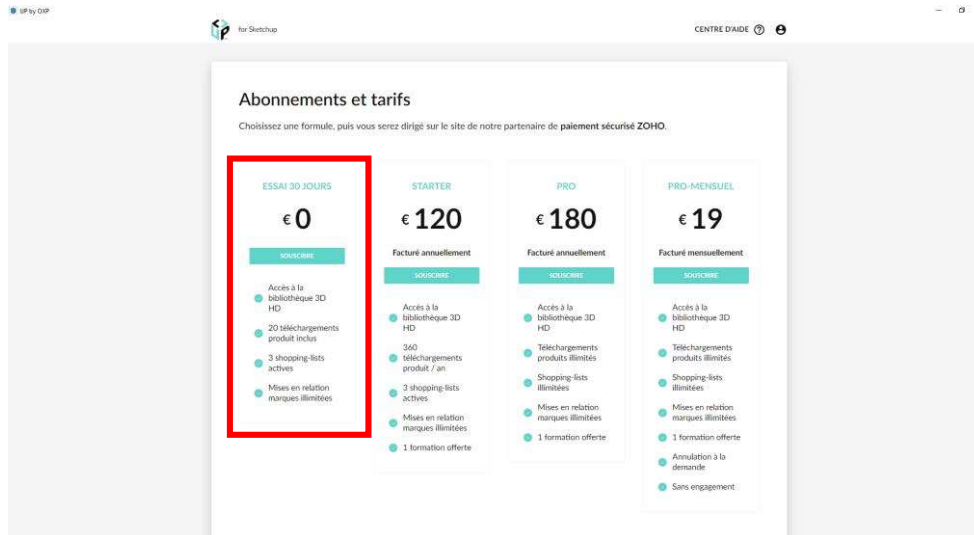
UP by OIP

for Sketchup

CENTRE D'AIDE

Abonnements et tarifs

Choisissez une formule, puis vous serez dirigé sur le site de notre partenaire de paiement sécurisé ZOHO.

ESSAI 30 JOURS

€ 0

SOUSCRIRE

Accès à la bibliothèque 3D HD

20 téléchargements produit inclus

3 shopping-lists actives

Mises en relation marques illimitées

STARTER

€ 120

Facturé annuellement

SOUSCRIRE

Accès à la bibliothèque 3D HD

360 téléchargements produit / an

3 shopping-lists actives

Mises en relation marques illimitées

1 formation offerte

PRO

€ 180

Facturé annuellement

SOUSCRIRE

Accès à la bibliothèque 3D HD

Téléchargements produits illimités

Shopping-lists illimitées

Mises en relation marques illimitées

1 formation offerte

PRO-MENSUEL

€ 19

Facturé mensuellement

SOUSCRIRE

Accès à la bibliothèque 3D HD

Téléchargements produits illimités

Shopping-lists illimitées

Mises en relation marques illimitées

1 formation offerte

Annulation à la demande

Sans engagement